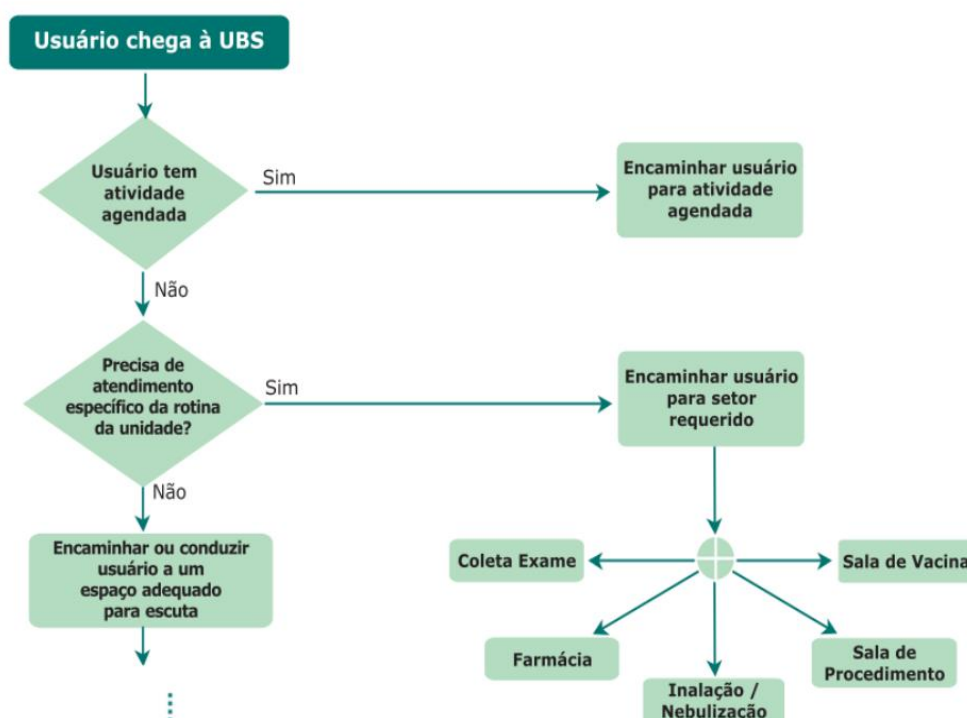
Usuário chega à UBS

Usuário tem atividade agendada

Sim

Encaminhar usuário para atividade agendada

Não

Precisa de atendimento específico da rotina da unidade?

Sim

Encaminhar usuário para setor requerido

Não

Encaminhar ou conduzir usuário a um espaço adequado para escuta

Coleta Exame

Sala de Vacina

Farmácia

Sala de Procedimento

Inalação / Nebulização